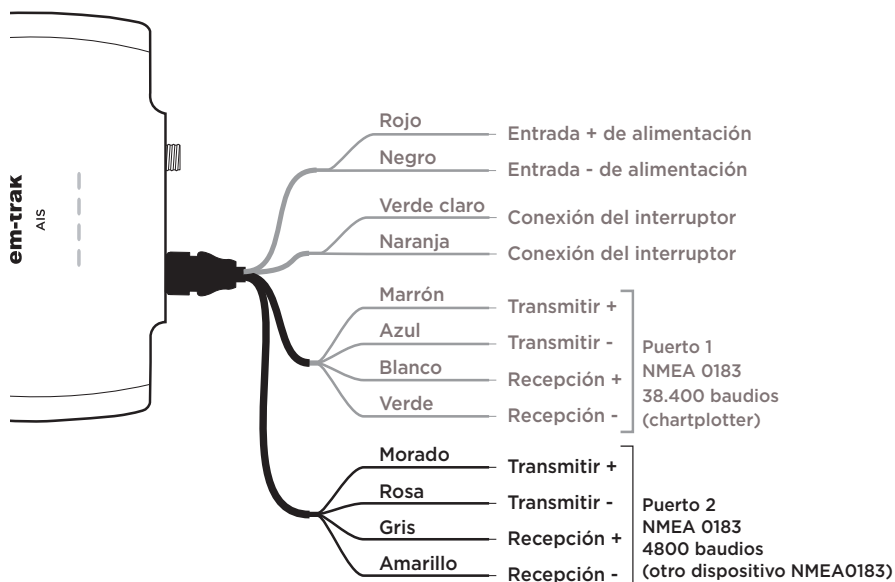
em-trak
AIS

Rojo
Entrada + de alimentación
Negro
Entrada - de alimentación
Verde claro
Conexión del interruptor
Naranja
Conexión del interruptor
Marrón
Transmitir +
Azul
Transmitir -
Blanco
Recepción +
Verde
Recepción -
Puerto 1
NMEA 0183
38.400 baudios
(chartplotter)
Morado
Transmitir +
Rosa
Transmitir -
Gris
Recepción +
Amarillo
Recepción -
Puerto 2
NMEA 0183
4800 baudios
(otro dispositivo NMEA0183)